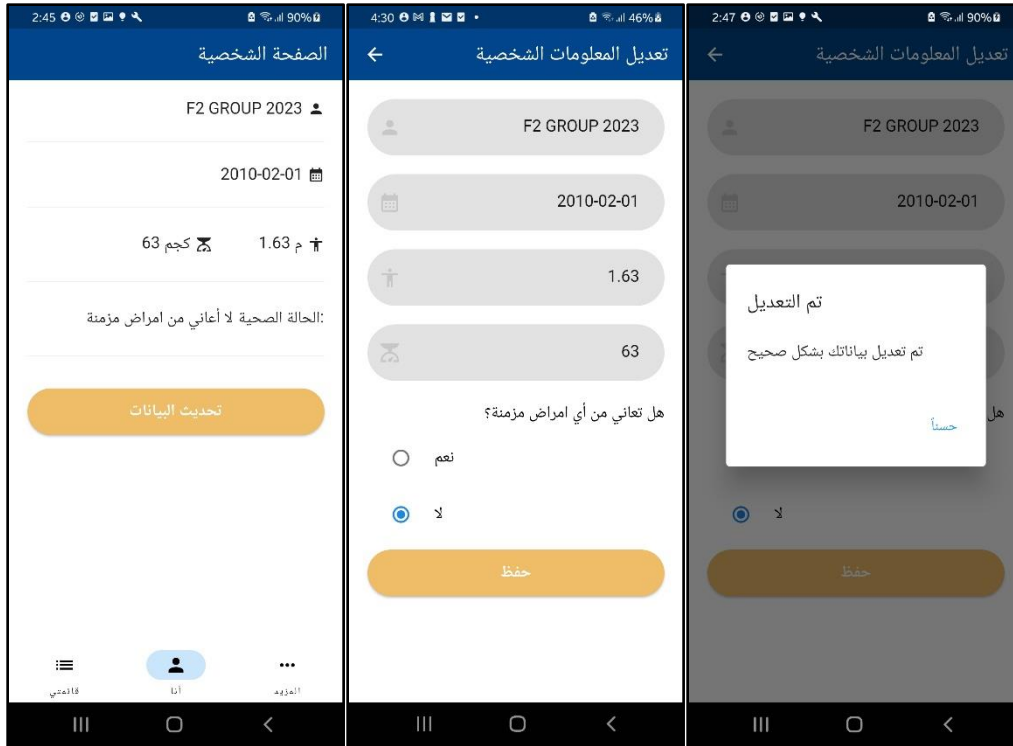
2:45 90%

الصفحة الشخصية

F2 GROUP 2023

2010-02-01

كجم 63 م 1.63

:الحالة الصحية لا أعاني من امراض مزمنة

تحديث البيانات

قائمتي أنا المزيد

4:30 46%

تعديل المعلومات الشخصية

F2 GROUP 2023

2010-02-01

1.63

63

هل تعاني من أي امراض مزمنة؟

نعم

لا

حفظ

2:47 90%

تعديل المعلومات الشخصية

F2 GROUP 2023

2010-02-01

تم التعديل

تم تعديل بياناتك بشكل صحيح

حسناً

هل

لا

حفظ